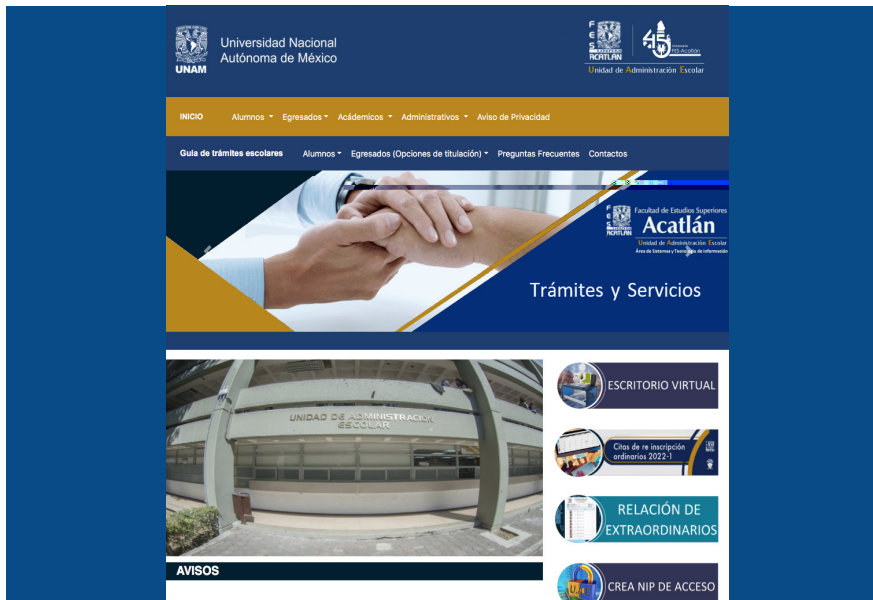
UNAM
Universidad Nacional Autónoma de México

FES ACATLAN
45
Unidad de Administración Escolar

INICIO Alumnos Egresados Académicos Administrativos Aviso de Privacidad

Guía de trámites escolares Alumnos Egresados (Opciones de titulación) Preguntas Frecuentes Contactos

FES ACATLAN
Facultad de Estudios Superiores
Acatlán
Unidad de Administración Escolar
Área de Sistemas y Tecnologías de Información

Trámites y Servicios

UNIDAD DE ADMINISTRACION ESCOLAR

ESCRITORIO VIRTUAL

Citas de re inscripción ordinarios 2022-1

RELACIÓN DE EXTRAORDINARIOS

CREA NIP DE ACCESO

AVISOS